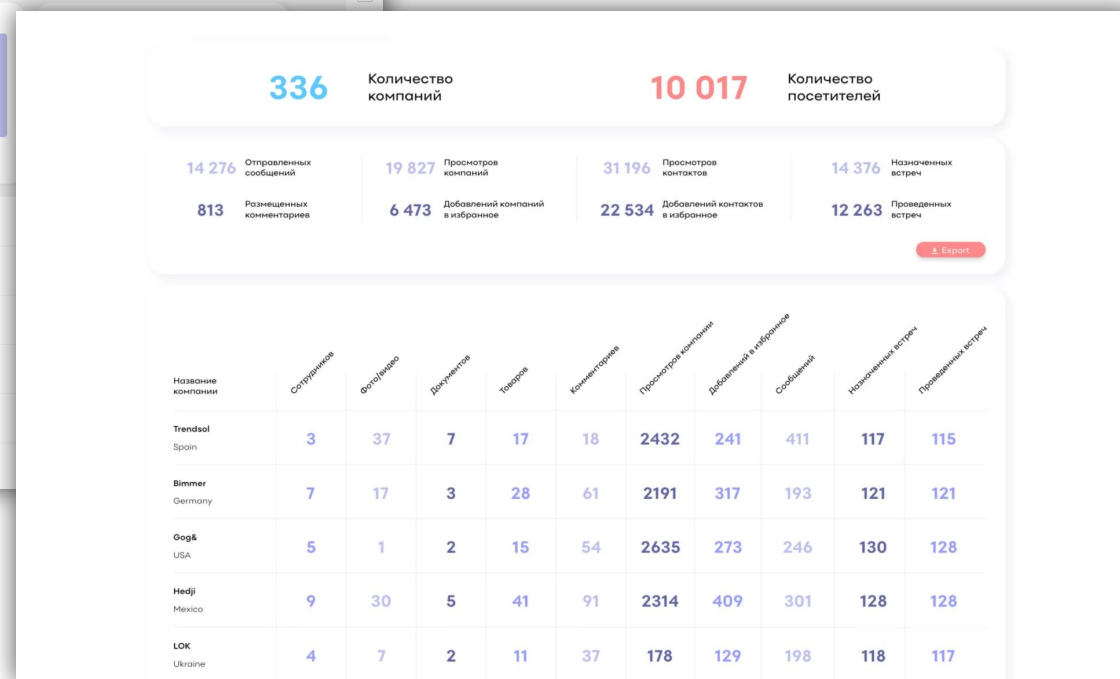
336 Количество компаний

10 017 Количество посетителей

14 276 Отправленных сообщений

19 827 Просмотров компаний

31 196 Просмотров контактов

14 376 Назначенных встреч

813 Размещенных комментариев

6 473 Добавлений компаний в избранное

22 534 Добавлений контактов в избранное

12 263 Проведенных встреч

Export

| Название компании | Сотрудников | Фото/видео | Документов | Товаров | Комментариев | Просмотров компании | Добавлений в избранное | Сообщений | Назначенных встреч | Проведенных встреч |
|---|---|---|---|---|---|---|---|---|---|---|
| Trendsol Spain | 3 | 37 | 7 | 17 | 18 | 2432 | 241 | 411 | 117 | 115 |
| Bimmer Germany | 7 | 17 | 3 | 28 | 61 | 2191 | 317 | 193 | 121 | 121 |
| Gog& USA | 5 | 1 | 2 | 15 | 54 | 2635 | 273 | 246 | 130 | 128 |
| Hedji Mexico | 9 | 30 | 5 | 41 | 91 | 2314 | 409 | 301 | 128 | 128 |
| LOK Ukraine | 4 | 7 | 2 | 11 | 37 | 178 | 129 | 198 | 118 | 117 |